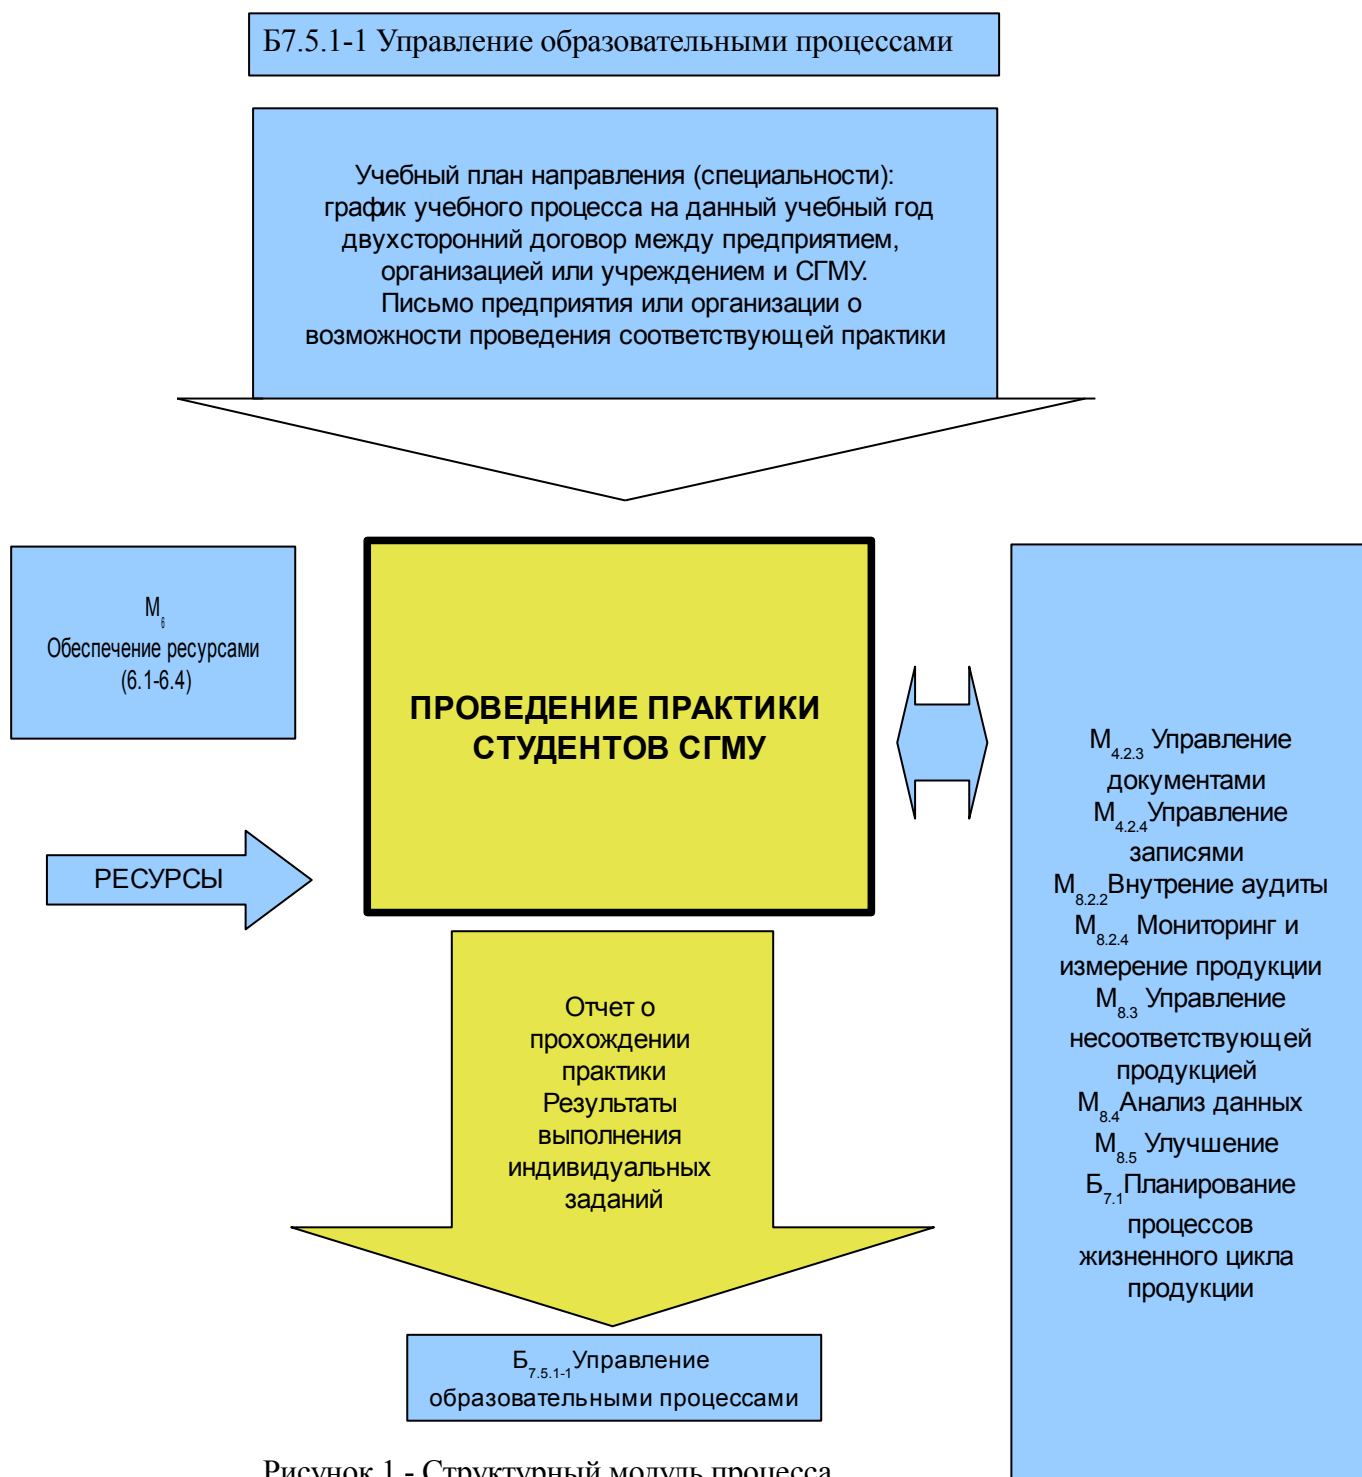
Б7.5.1-1 Управление образовательными процессами

Учебный план направления (специальности):
график учебного процесса на данный учебный год
двухсторонний договор между предприятием,
организацией или учреждением и СГМУ.
Письмо предприятия или организации о
возможности проведения соответствующей практики

$М_6$
Обеспечение ресурсами
(6.1-6.4)

ПРОВЕДЕНИЕ ПРАКТИКИ СТУДЕНТОВ СГМУ

РЕСУРСЫ

$М_{4.2.3}$ Управление документами
$М_{4.2.4}$Управление записями
$М_{8.2.2}$Внутрение аудиты
$М_{8.2.4}$ Мониторинг и измерение продукции
$М_{8.3}$ Управление несоответствующей продукцией
$М_{8.4}$Анализ данных
$М_{8.5}$ Улучшение
$Б_{7.1}$Планирование процессов жизненного цикла продукции

Отчет о прохождении практики
Результаты выполнения индивидуальных заданий

$Б_{7.5.1-1}$Управление образовательными процессами

Рисунок 1 - Структурный модуль процесса